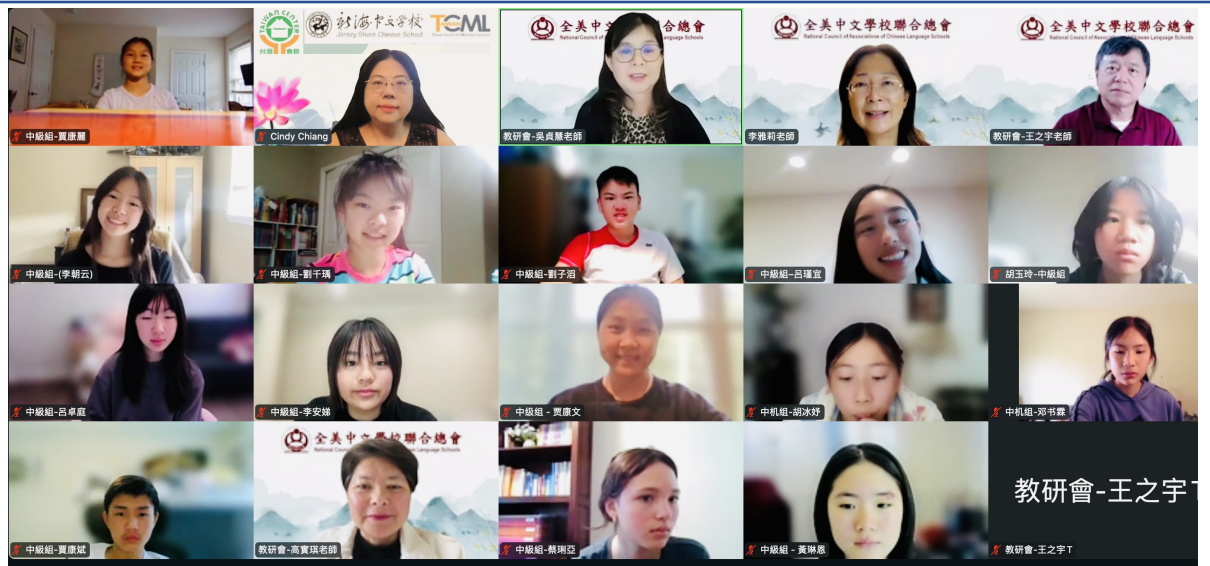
中級組-賈康麗

TAIWAN CENTER 台灣書院 新海中文學校 Jersey Shore Chinese School TCML
Cindy Chiang

全美中文學校聯合總會 National Council of Associations of Chinese Language Schools
教研會-吳貞慧老師

全美中文學校聯合總會 National Council of Associations of Chinese Language Schools
李雅莉老師

全美中文學校聯合總會 National Council of Associations of Chinese Language Schools
教研會-王之宇老師

中級組-(李朝云)

中級組-劉千瑀

中級組-劉子滔

中級組-呂瑾宜

胡玉玲-中級組

中級組-呂卓庭

中級組-李安婕

中級組 - 贾康文

中机组-胡冰妤

中机组-邓书霖

中級組-賈康斌

全美中文學校聯合總會 National Council of Associations of Chinese Language Schools
教研會-高賓琪老師

中級組-蔡琍亞

中級組 - 黃琳惠

教研會-王之宇T
教研會-王之宇T